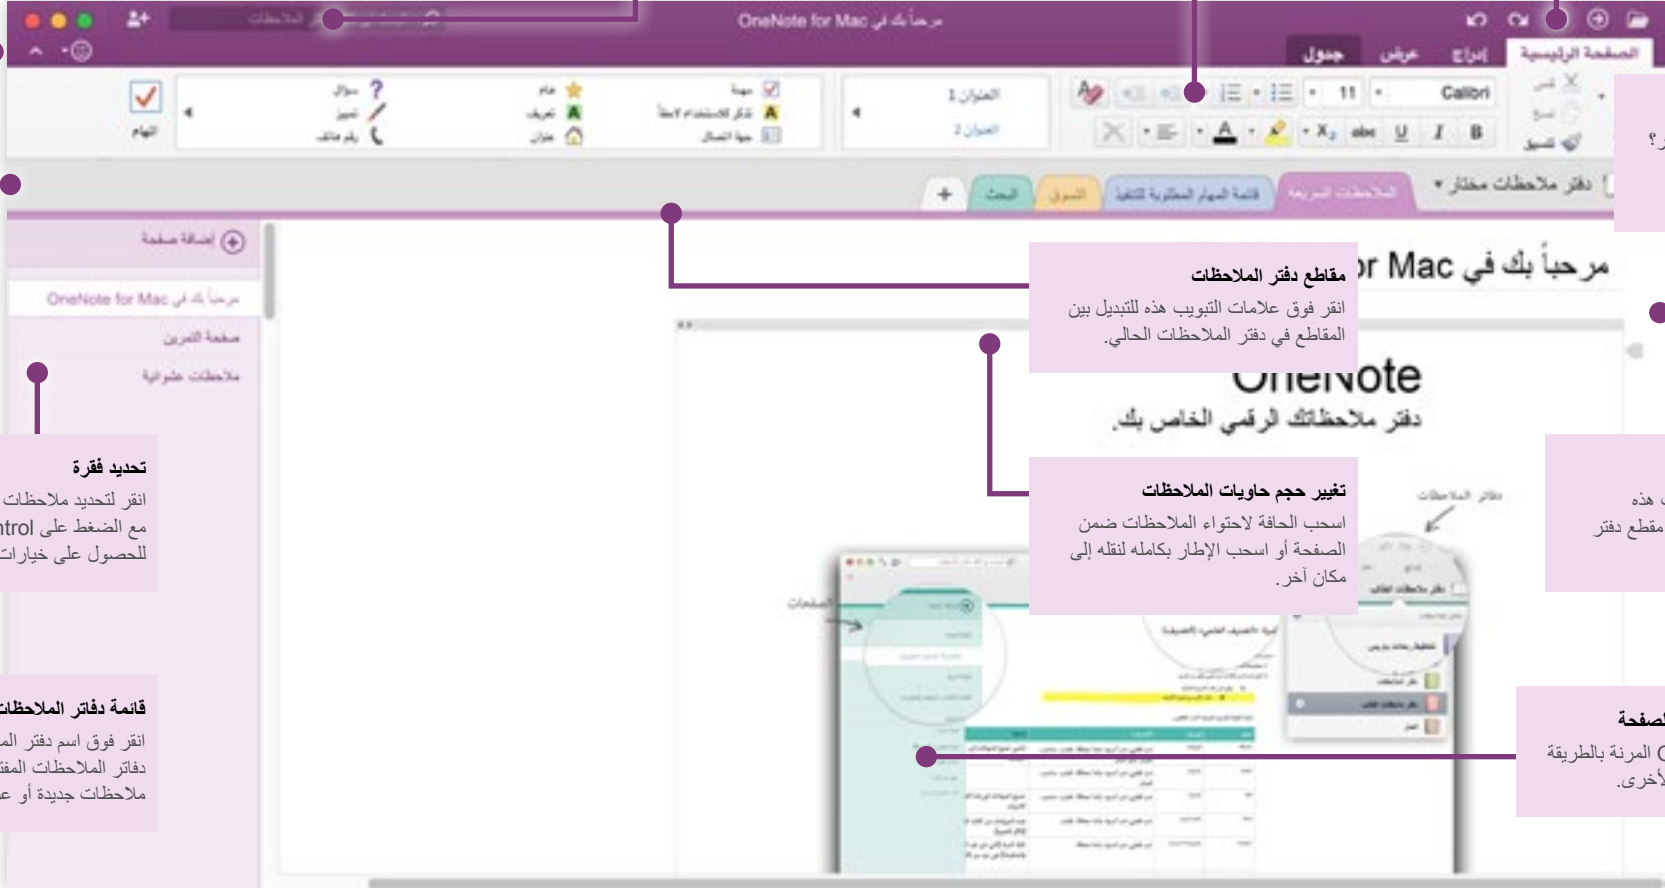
OneNote for Mac مرحباً بك في

الصفحة الرئيسية إدراج عرض جدول

Calibri 11

مهم هام سؤال
تذكر للاستخدام لاحقاً تعريف تمييز
جهة اتصال عنوان رقم هاتف

العنوان 1
العنوان 2

المهام

نسخ لصق تنسيق

دفتر ملاحظات مختبر

الملاحظات السريعة قائمة المهام المطلوبة للتنفيذ التسوق البحث +

إضافة صفحة

مرحباً بك في OneNote for Mac
صفحة التمرين
ملاحظات عشوائية

مرحباً بك في OneNote for Mac

OneNote
دفتر ملاحظاتك الرقمي الخاص بك.

مقاطع دفتر الملاحظات
انقر فوق علامات التبويب هذه للتبديل بين المقاطع في دفتر الملاحظات الحالي.

تغيير حجم حاويات الملاحظات
اسحب الحافة لاحتواء الملاحظات ضمن الصفحة أو اسحب الإطار بكامله لنقله إلى مكان آخر.

تحديد فقرة
انقر لتحديد ملاحظات
مع الضغط على ntrol
للحصول على خيارات

قائمة دفاتر الملاحظات
انقر فوق اسم دفتر الم
دفاتر الملاحظات المف
ملاحظات جديدة أو ع

هذه
مقطع دفتر

الصفحة
المرنة بالطريقة
الأخرى.

الصفحات
دفتر الملاحظات